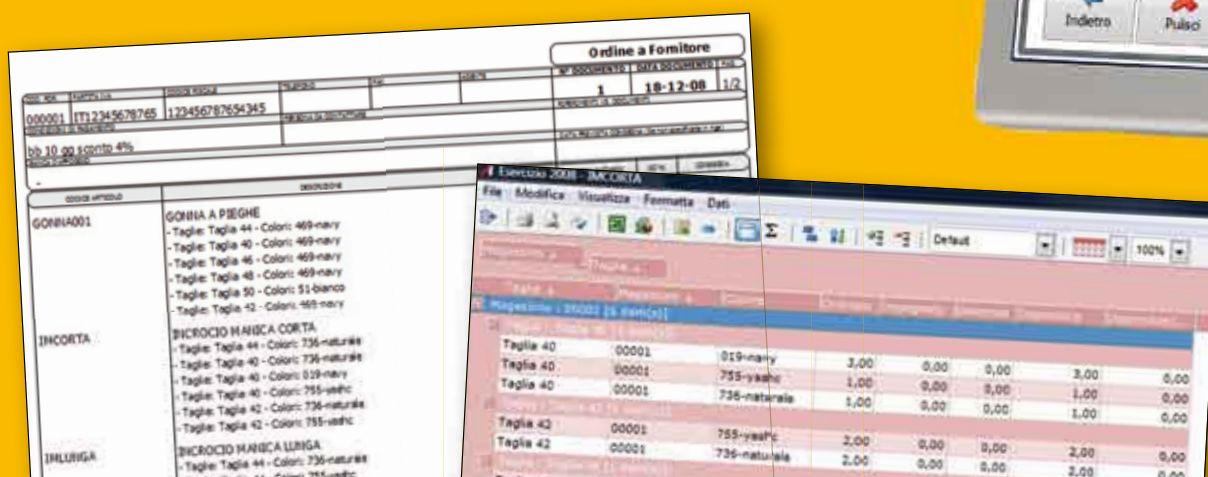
Indietro

Pulisci

Ordine a Fornitore

1

18-12-08

1/2

000001

IT12345678765

123456787654345

bb 10 gg sconto 4%

GONNA001

GONNA A PIEGHE
- Taglie: Taglia 44 - Colori: 469-navy
- Taglie: Taglia 40 - Colori: 469-navy
- Taglie: Taglia 46 - Colori: 469-navy
- Taglie: Taglia 48 - Colori: 469-navy
- Taglie: Taglia 50 - Colori: 51-bianco
- Taglie: Taglia 42 - Colori: 469-navy

INCORTA

INCROCIO MANICA CORTA
- Taglie: Taglia 44 - Colori: 736-naturale
- Taglie: Taglia 40 - Colori: 736-naturale
- Taglie: Taglia 40 - Colori: 019-navy
- Taglie: Taglia 40 - Colori: 755-yashc
- Taglie: Taglia 42 - Colori: 736-naturale
- Taglie: Taglia 42 - Colori: 755-yashc

INLUNGA

INCROCIO MANICA LUNGA
- Taglie: Taglia 44 - Colori: 736-naturale

Esercizio 2008 - INCORTA

File Modifica Visualizza Formatta Dati

Default

100%

Magazzino : 00001 [6 item(s)]

| | | | | | | | |
|---|---|---|---|---|---|---|---|
| Taglia 40 | 00001 | 019-navy | 3,00 | 0,00 | 0,00 | 3,00 | 0,00 |
| Taglia 40 | 00001 | 755-yashc | 1,00 | 0,00 | 0,00 | 1,00 | 0,00 |
| Taglia 40 | 00001 | 736-naturale | 1,00 | 0,00 | 0,00 | 1,00 | 0,00 |
| Taglia 42 | | | | | | | |
| Taglia 42 | 00001 | 755-yashc | 2,00 | 0,00 | 0,00 | 2,00 | 0,00 |
| | 00001 | 736-naturale | 2,00 | 0,00 | 0,00 | 2,00 | 0,00 |